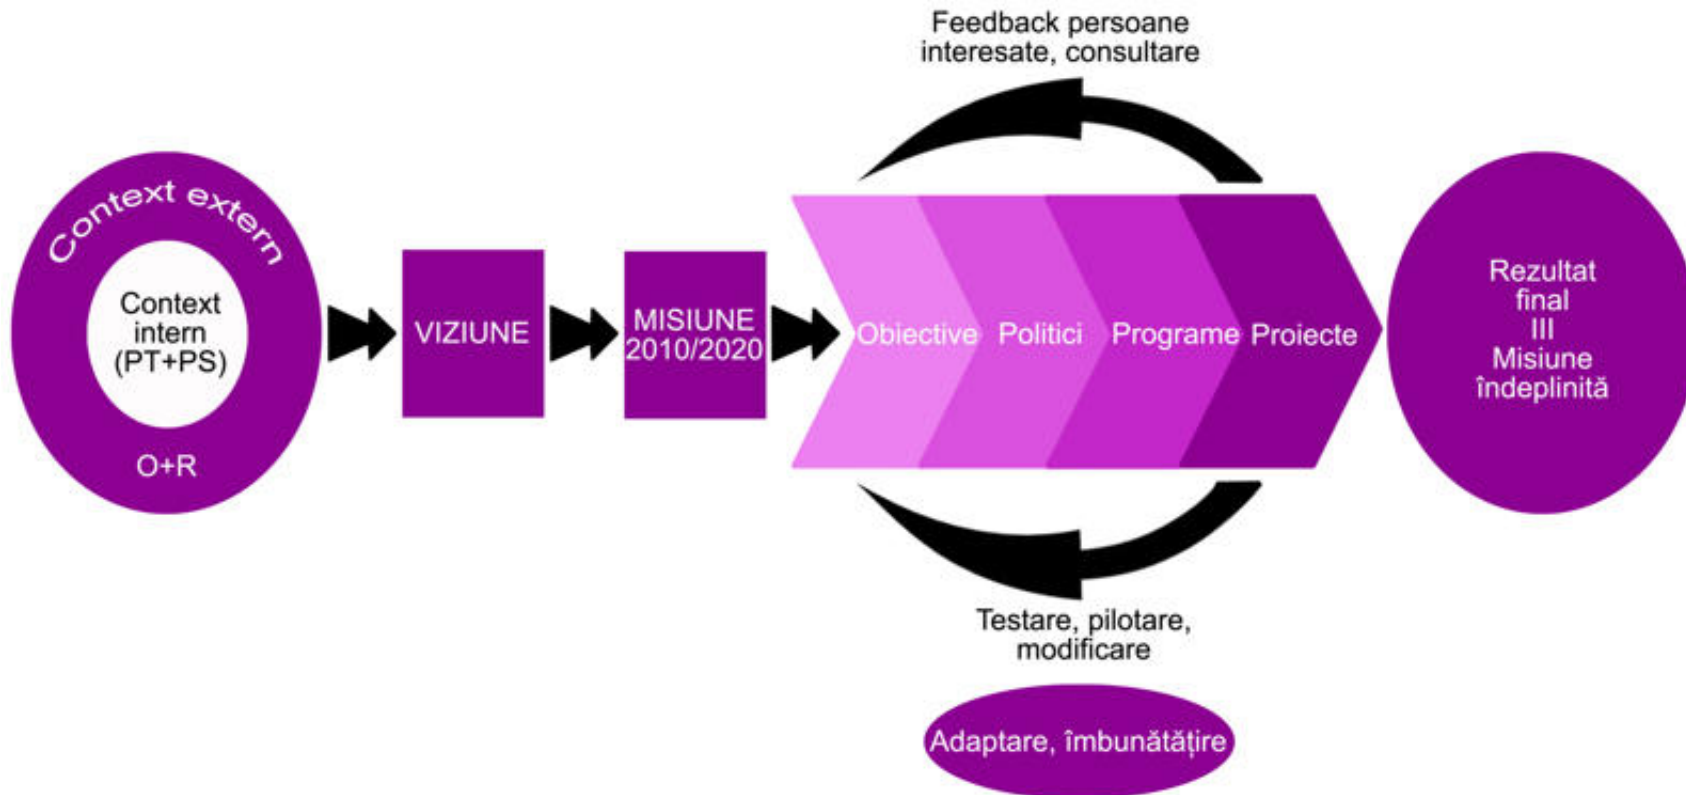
Feedback persoane interesate, consultare

Context extern

Context intern (PT+PS)

O+R

VIZIUNE

MISIUNE 2010/2020

Obiective

Politici

Programe

Proiecte

Rezultat final III Misiune îndeplinită

Testare, pilotare, modificare

Adaptare, îmbunătățire